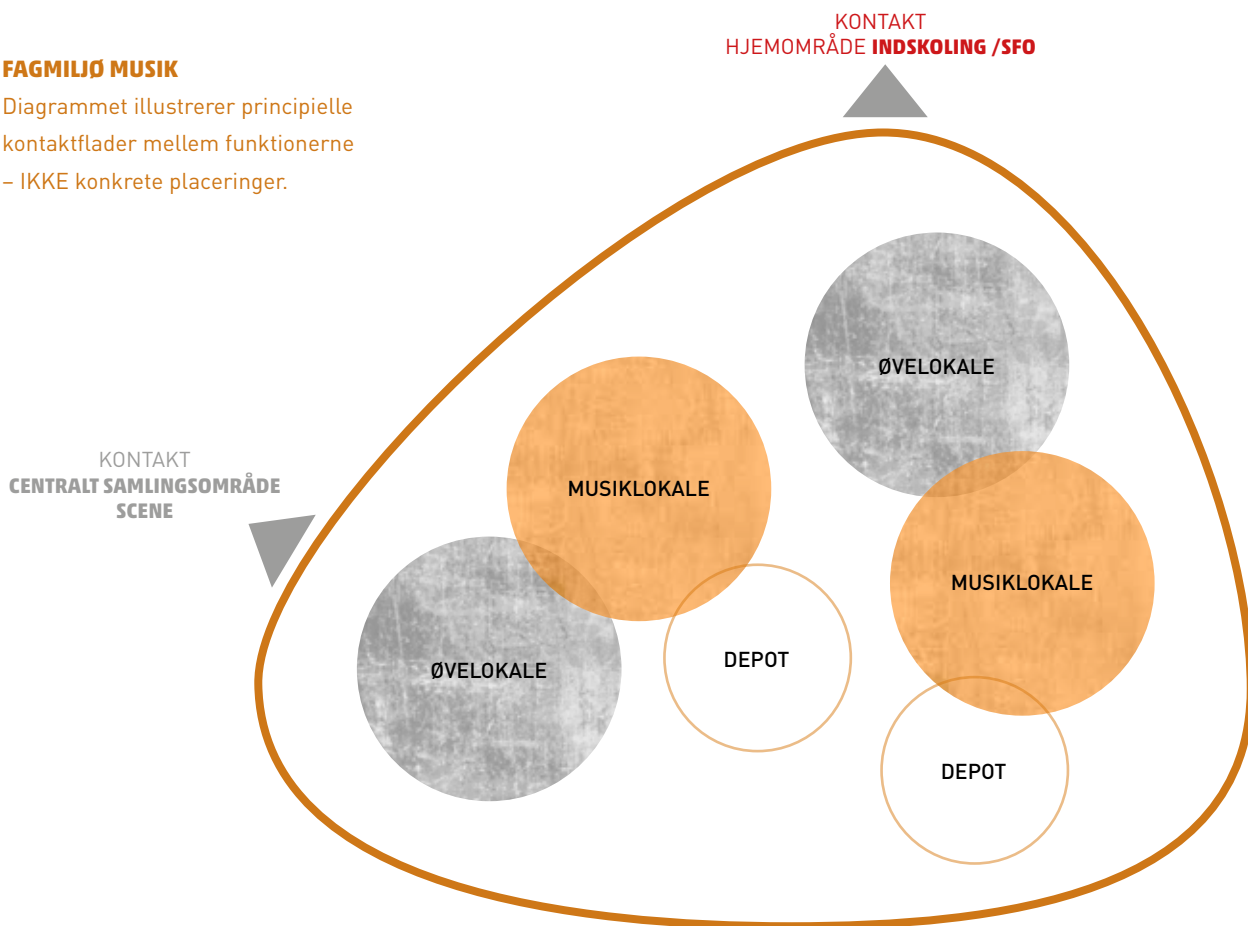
FAGMILJØ MUSIK
Diagrammet illustrerer principielle kontaktflader mellem funktionerne – IKKE konkrete placeringer.

KONTAKT
HJEMOMRÅDE INDSKOLING /SFO

KONTAKT
CENTRALT SAMLINGSOMRÅDE
SCENE

ØVELOKALE

MUSIKLOKALE

MUSIKLOKALE

ØVELOKALE

DEPOT

DEPOT